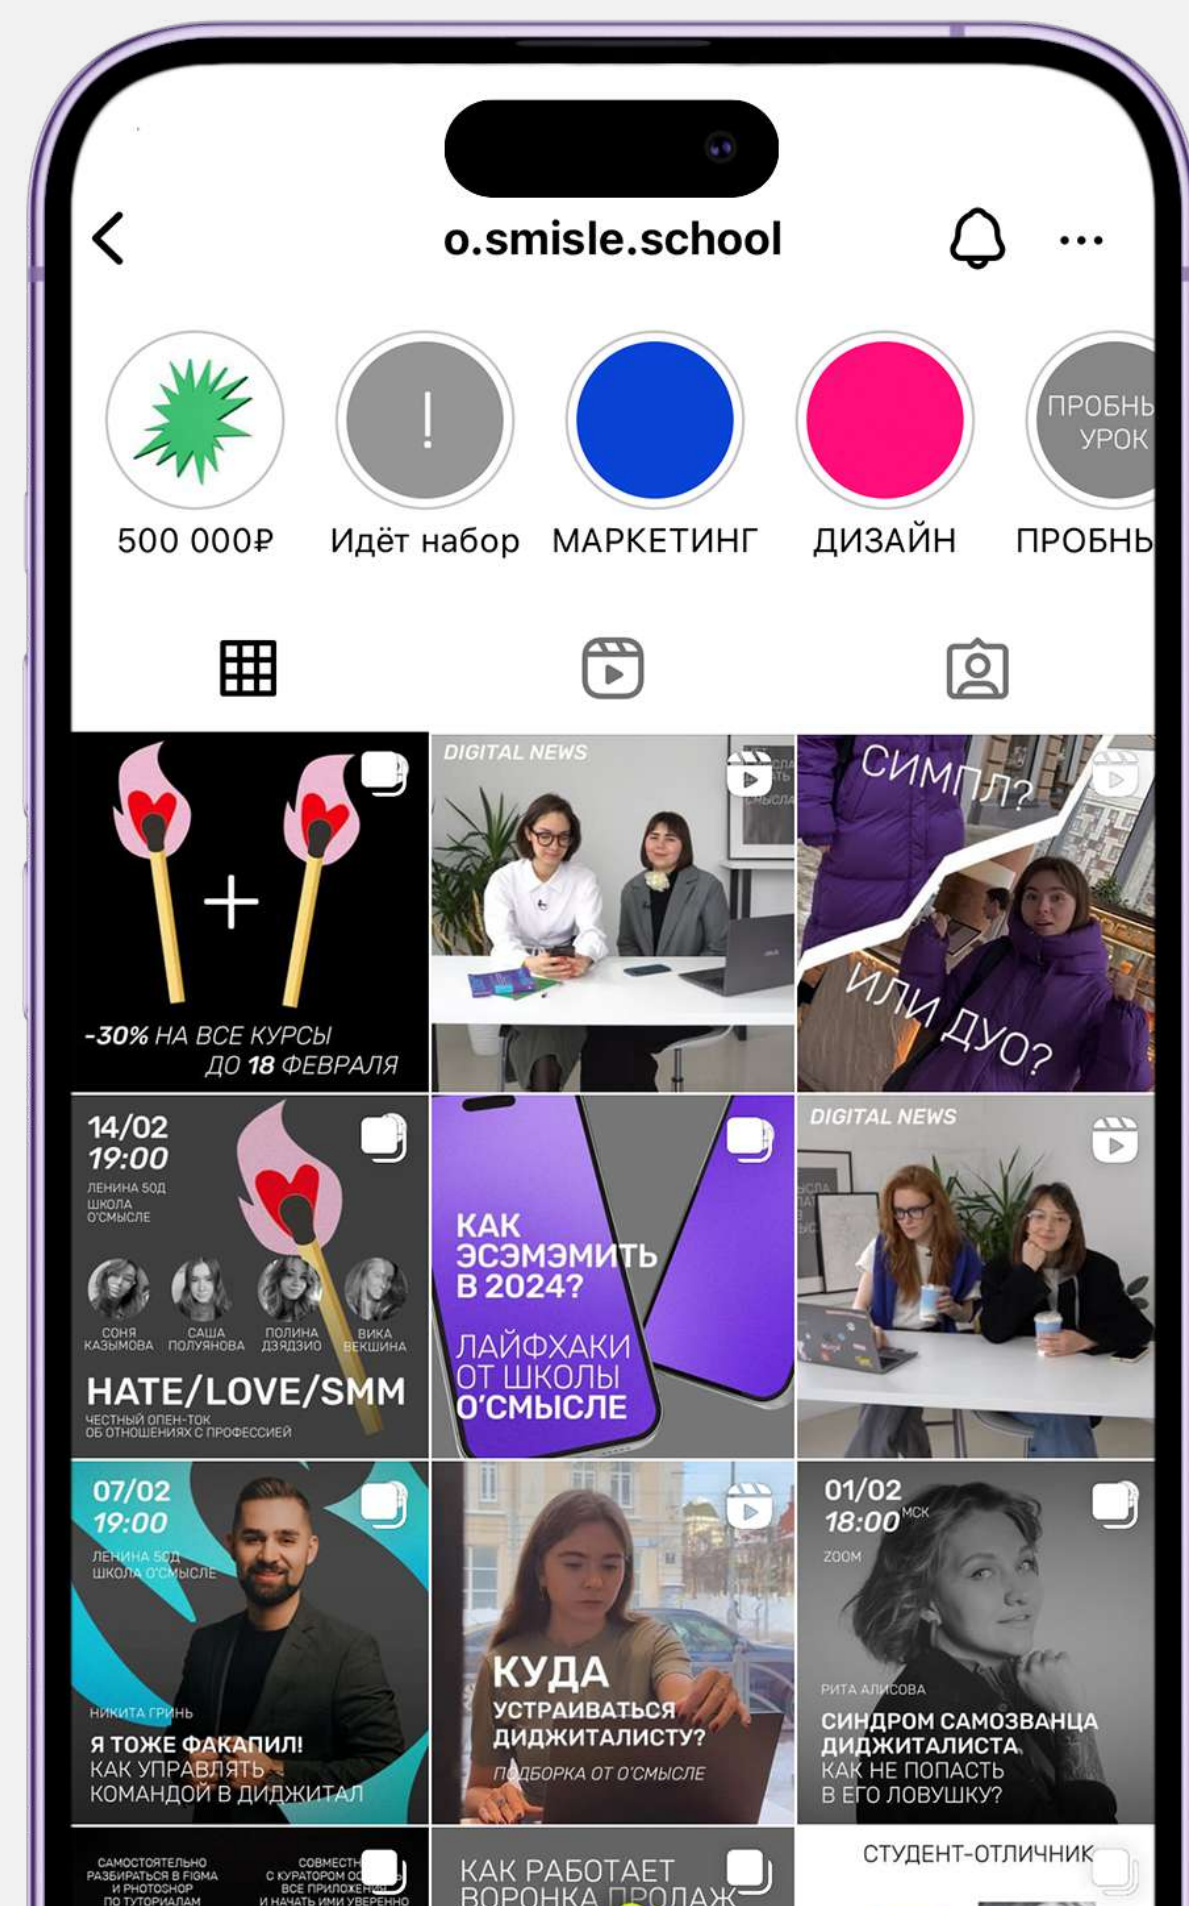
o.smisle.school

!

ПРОБНЬ УРОК

500 000₽

Идёт набор

МАРКЕТИНГ

ДИЗАЙН

ПРОБНЬ

-30% НА ВСЕ КУРСЫ ДО 18 ФЕВРАЛЯ

DIGITAL NEWS

СИМПЛ?

ИЛИ ДУО?

14/02 19:00

ЛЕНИНА 50Д ШКОЛА О'СМЫСЛЕ

СОНЯ КАЗЫМОВА

САША ПОЛУЯНОВА

ПОЛИНА ДЗЯДЗИО

ВИКА ВЕКШИНА

HATE/LOVE/SMM

ЧЕСТНЫЙ ОПЕН-ТОК ОБ ОТНОШЕНИЯХ С ПРОФЕССИЕЙ

КАК ЭСЭМЭМИТЬ В 2024?

ЛАЙФХАКИ ОТ ШКОЛЫ О'СМЫСЛЕ

DIGITAL NEWS

07/02 19:00

ЛЕНИНА 50Д ШКОЛА О'СМЫСЛЕ

НИКИТА ГРИНЬ

Я ТОЖЕ ФАКАПИЛ! КАК УПРАВЛЯТЬ КОМАНДОЙ В ДИДЖИТАЛ

КУДА УСТРАИВАТЬСЯ ДИДЖИТАЛИСТУ?

ПОДБОРКА ОТ О'СМЫСЛЕ

01/02 18:00 МСК

ZOOM

РИТА АЛИСОВА

СИНДРОМ САМОЗВАНЦА ДИДЖИТАЛИСТА. КАК НЕ ПОПАСТЬ В ЕГО ЛОВУШКУ?

САМОСТОЯТЕЛЬНО РАЗБИРАТЬСЯ В FIGMA И PHOTOSHOP ПО ТУТОРИАЛАМ

СОВМЕСТНО С КУРАТОРОМ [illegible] ВСЕ ПРИЛОЖЕНИЯ И НАЧАТЬ ИМИ УВЕРЕННО

КАК РАБОТАЕТ ВОРОНКА ПРОДАЖ

СТУДЕНТ-ОТЛИЧНИК